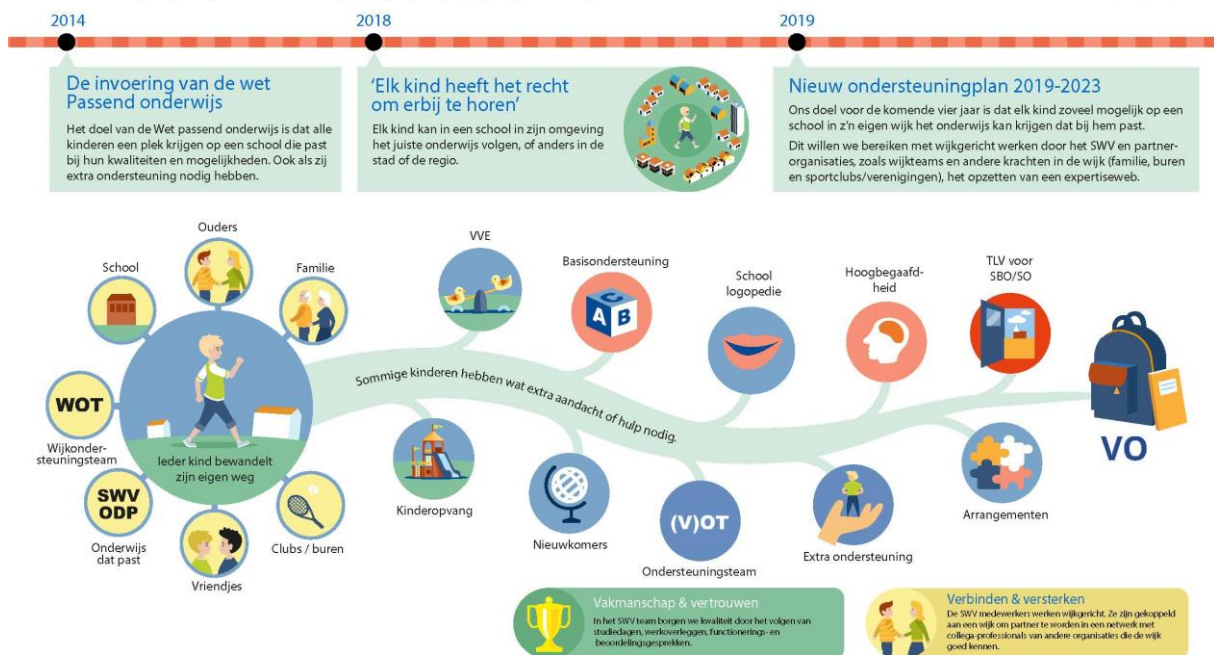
2014

2018

2019

De invoering van de wet Passend onderwijs

Het doel van de Wet passend onderwijs is dat alle kinderen een plek krijgen op een school die past bij hun kwaliteiten en mogelijkheden. Ook als zij extra ondersteuning nodig hebben.

'Elk kind heeft het recht om erbij te horen'

Elk kind kan in een school in zijn omgeving het juiste onderwijs volgen, of anders in de stad of de regio.

Nieuw ondersteuningplan 2019-2023

Ons doel voor de komende vier jaar is dat elk kind zoveel mogelijk op een school in z'n eigen wijk het onderwijs kan krijgen dat bij hem past.

Dit willen we bereiken met wijkgericht werken door het SWV en partnerorganisaties, zoals wijkteams en andere krachten in de wijk (familie, buren en sportclubs/verenigingen), het opzetten van een expertiseweb.

Ouders

School

Familie

WOT

Wijkondersteuningsteam

Ieder kind bewandelt zijn eigen weg

SWV ODP

Onderwijs dat past

Vriendjes

Clubs / buren

VVE

Basisondersteuning

A B

School logopedie

Hoogbegaafdheid

TLV voor SBO/SO

Sommige kinderen hebben wat extra aandacht of hulp nodig.

Kinderopvang

Nieuwkomers

(V)OT

Ondersteuningsteam

Extra ondersteuning

Arrangementen

VO

Vakmanschap & vertrouwen

In het SWV team borgen we kwaliteit door het volgen van studiedagen, werkoverleggen, functionerings- en beoordelingsgesprekken.

Verbinden & versterken

De SWV medewerkers werken wijkgericht. Ze zijn gekoppeld aan een wijk om partner te worden in een netwerk met collega-professionals van andere organisaties die de wijk goed kennen.